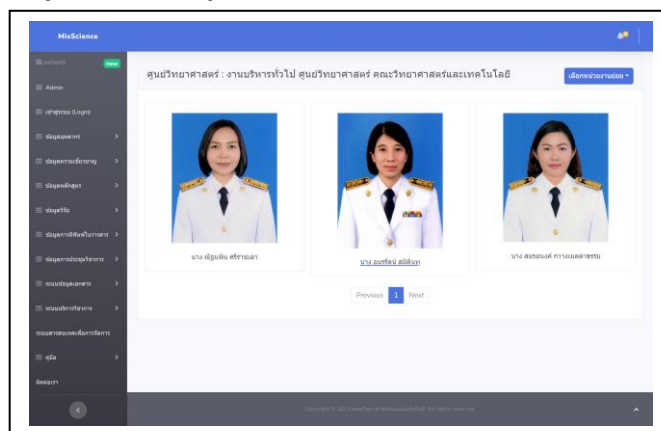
MisScience

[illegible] New
Admin
เข้าสู่ระบบ (Login)
ข้อมูลบุคลากร
ข้อมูลความเชี่ยวชาญ
ข้อมูลหลักสูตร
ข้อมูลวิจัย
ข้อมูลการตีพิมพ์ในวารสาร
ข้อมูลการประชุมวิชาการ
ระบบข้อมูลเอกสาร
ระบบบริการวิชาการ
ระบบสารสนเทศเพื่อการจัดการ
คู่มือ
ติดต่อเรา

ศูนย์วิทยาศาสตร์ : งานบริหารทั่วไป ศูนย์วิทยาศาสตร์ คณะวิทยาศาสตร์และเทคโนโลยี

เลือกหน่วยงานย่อย

นาง ณัฐนพิน ศรีราชเลา

นาง อมรรัตน์ สมิติเขต

นาง สมทรงค์ ความเมตตาธรรม

Previous 1 Next

Copyright © 2023 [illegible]